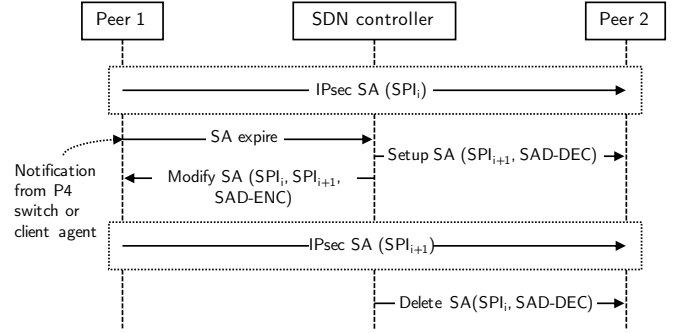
Peer 1

SDN controller

Peer 2

IPsec SA ($SPI_i$)

SA expire

Setup SA ($SPI_{i+1}$, SAD-DEC)

Notification from P4 switch or client agent

Modify SA ($SPI_i$, $SPI_{i+1}$, SAD-ENC)

IPsec SA ($SPI_{i+1}$)

Delete SA($SPI_i$, SAD-DEC)